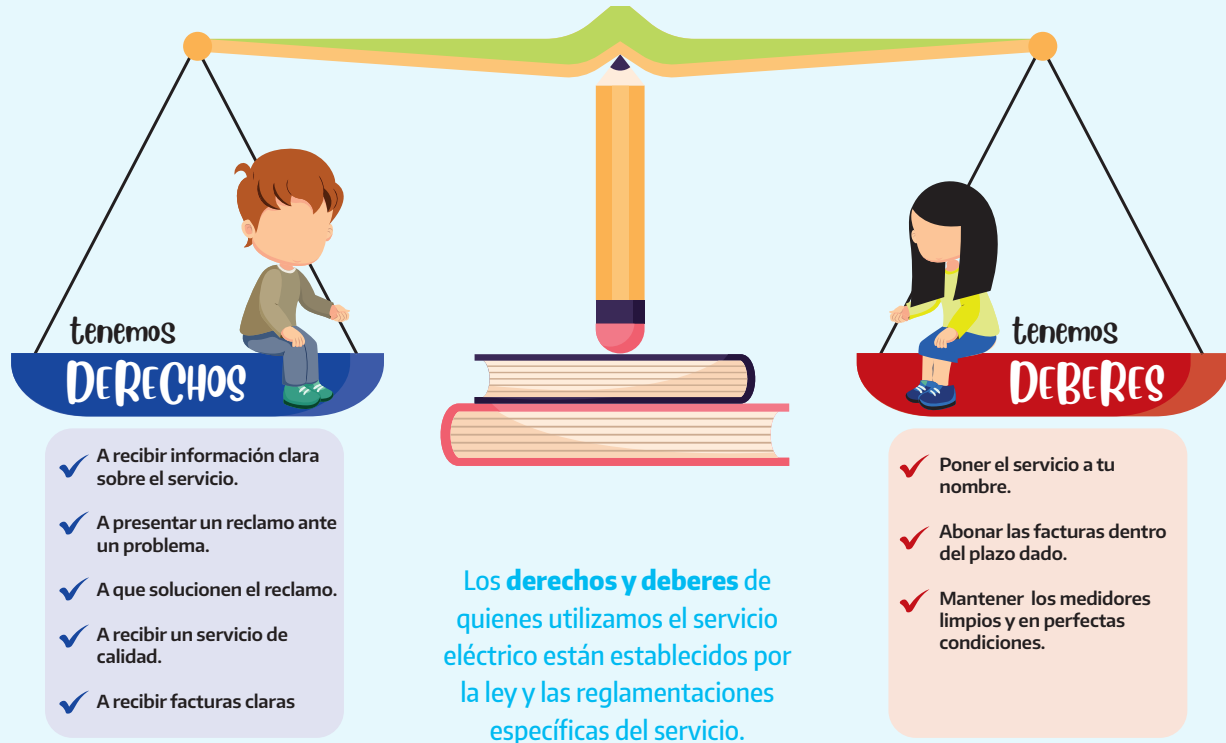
tenemos
DERECHOS

A recibir información clara sobre el servicio.

A presentar un reclamo ante un problema.

A que solucionen el reclamo.

A recibir un servicio de calidad.

A recibir facturas claras

tenemos
DEBERES

Poner el servicio a tu nombre.

Abonar las facturas dentro del plazo dado.

Mantener los medidores limpios y en perfectas condiciones.

Los derechos y deberes de quienes utilizamos el servicio eléctrico están establecidos por la ley y las reglamentaciones específicas del servicio.